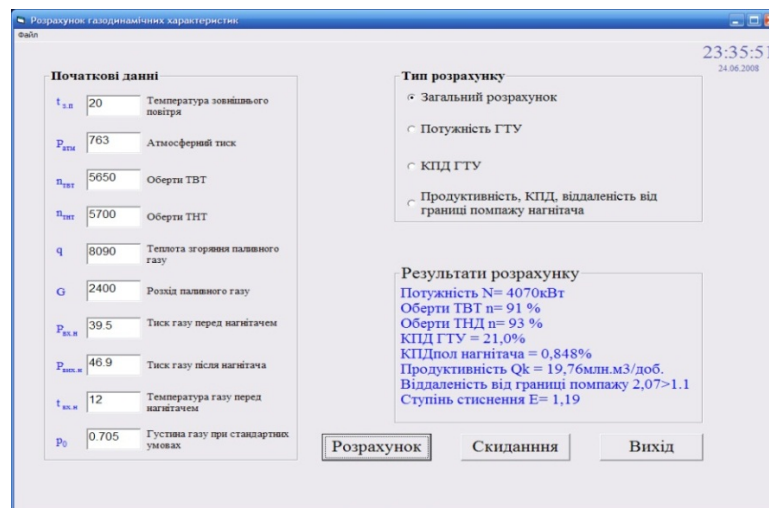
Розрахунок газодинамічних характеристик

Файл

23:35:51
24.06.2008

Початкові данні

$t_{з.п}$ 20 Температура зовнішнього повітря

$p_{атм}$ 763 Атмосферний тиск

$n_{твт}$ 5650 Оберти ТВТ

$n_{тнт}$ 5700 Оберти ТНТ

q 8090 Теплота згоряння паливного газу

G 2400 Розхід паливного газу

$P_{вх.н}$ 39.5 Тиск газу перед нагнітачем

$P_{вих.н}$ 46.9 Тиск газу після нагнітача

$t_{вх.н}$ 12 Температура газу перед нагнітачем

$p_0$ 0.705 Густина газу при стандартних умовах

Тип розрахунку

Загальний розрахунок

Потужність ГТУ

КПД ГТУ

Продуктивність, КПД, віддаленість від границі помпажу нагнітача

Результати розрахунку
Потужність N= 4070кВт
Оберти ТВТ n= 91 %
Оберти ТНД n= 93 %
КПД ГТУ = 21,0%
КПДпол нагнітача = 0,848%
Продуктивність Qk = 19,76млн.м3/доб.
Віддаленість від границі помпажу 2,07>1.1
Ступінь стиснення E= 1,19

Розрахунок Скидання Вихід